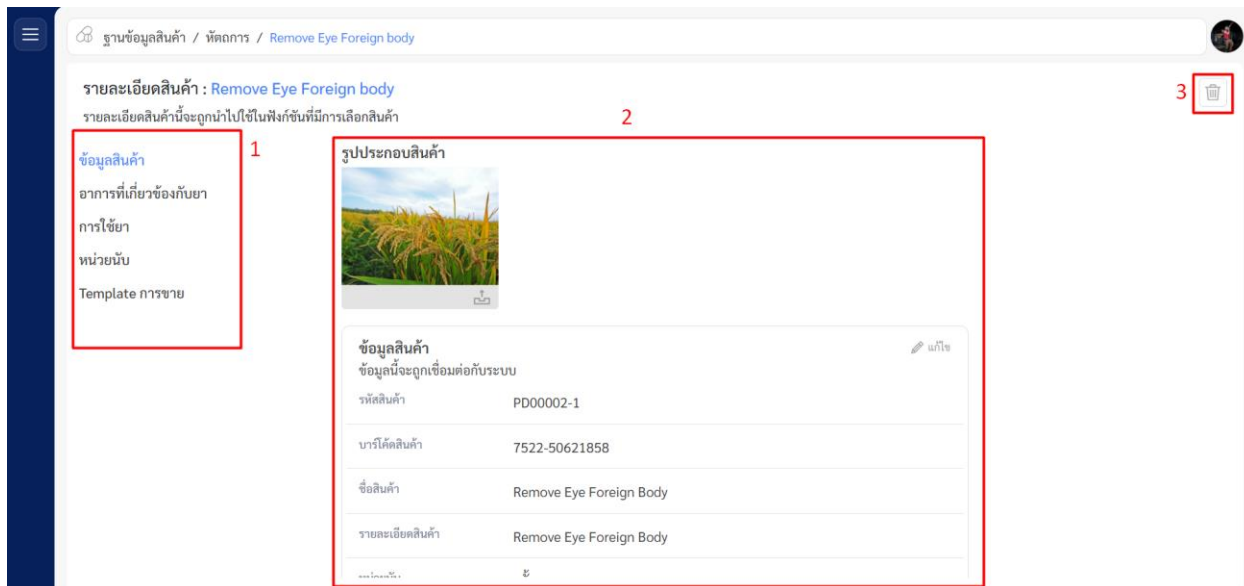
ฐานข้อมูลสินค้า / หัตถการ / Remove Eye Foreign body

รายละเอียดสินค้า : Remove Eye Foreign body
รายละเอียดสินค้านี้จะถูกนำไปใช้ในฟังก์ชันที่มีการเลือกสินค้า

3

2

1

ข้อมูลสินค้า
อาการที่เกี่ยวข้องกับยา
การใช้ยา
หน่วยนับ
Template การขาย

รูปประกอบสินค้า

ข้อมูลสินค้า
ข้อมูลนี้จะถูกเชื่อมต่อกับระบบ
แก้ไข

| | |
|---|---|
| รหัสสินค้า | PD00002-1 |
| บาร์โค้ดสินค้า | 7522-50621858 |
| ชื่อสินค้า | Remove Eye Foreign Body |
| รายละเอียดสินค้า | Remove Eye Foreign Body |
| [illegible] | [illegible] |